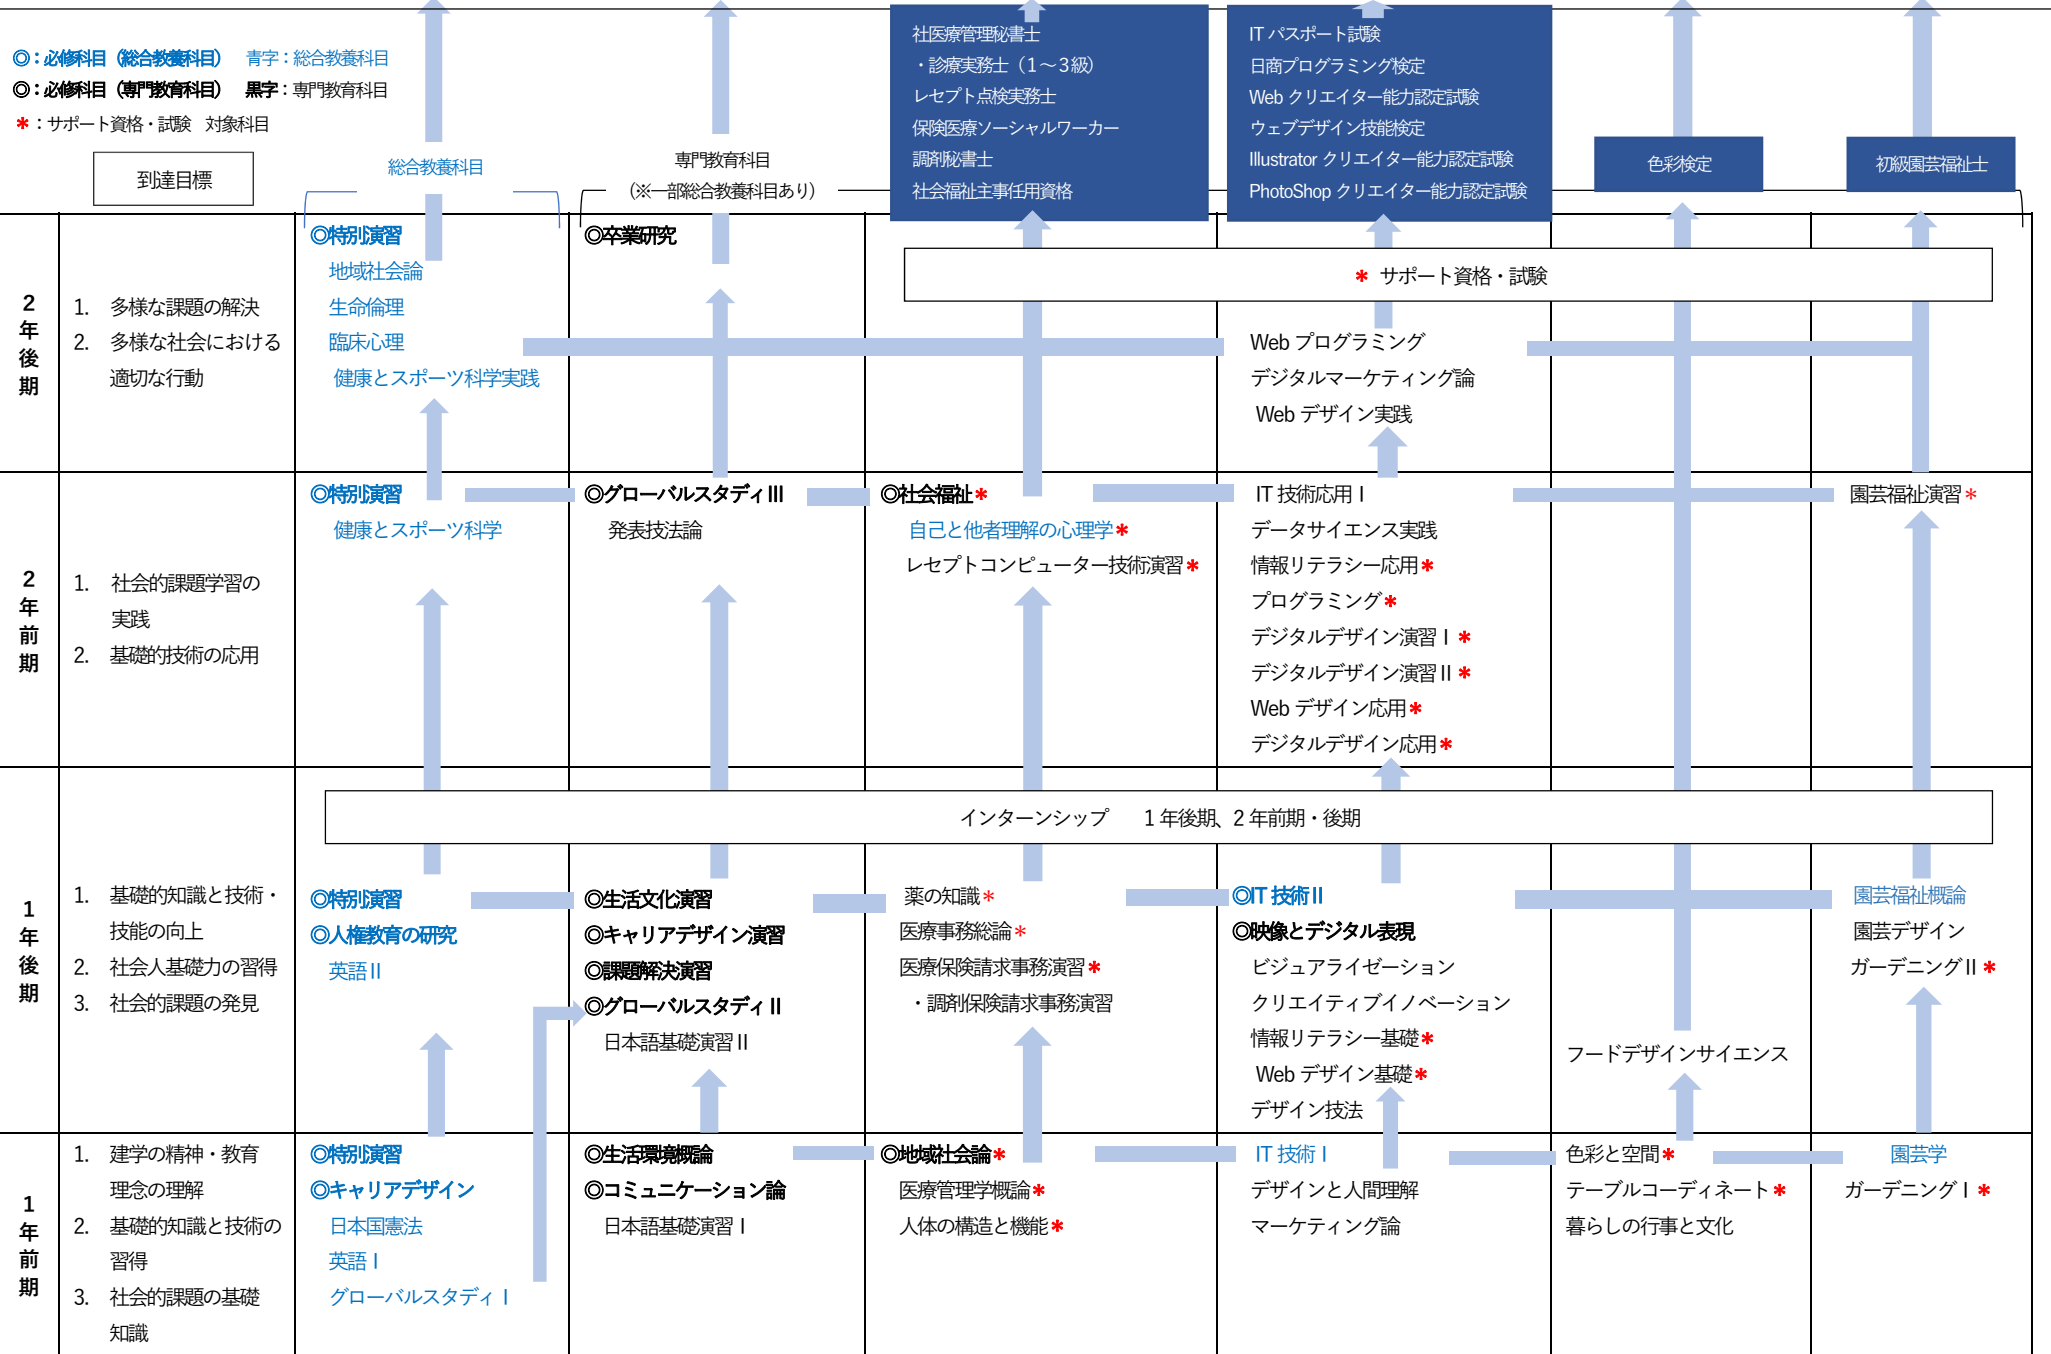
◎：必修科目（総合教養科目）　青字：総合教養科目
◎：必修科目（専門教育科目）　黒字：専門教育科目
＊：サポート資格・試験　対象科目

到達目標

総合教養科目

専門教育科目
（※一部総合教養科目あり）

社医療管理秘書士
・診療実務士（1～3級）
レセプト点検実務士
保険医療ソーシャルワーカー
調剤秘書士
社会福祉主事任用資格

IT パスポート試験
日商プログラミング検定
Web クリエイター能力認定試験
ウェブデザイン技能検定
Illustrator クリエイター能力認定試験
PhotoShop クリエイター能力認定試験

色彩検定

初級園芸福祉士

＊ サポート資格・試験

2年後期

1. 多様な課題の解決
2. 多様な社会における適切な行動

◎特別演習
地域社会論
生命倫理
臨床心理
健康とスポーツ科学実践

◎卒業研究

Web プログラミング
デジタルマーケティング論
Web デザイン実践

2年前期

1. 社会的課題学習の実践
2. 基礎的技術の応用

◎特別演習
健康とスポーツ科学

◎グローバルスタディⅢ
発表技法論

◎社会福祉＊
自己と他者理解の心理学＊
レセプトコンピューター技術演習＊

IT 技術応用Ⅰ
データサイエンス実践
情報リテラシー応用＊
プログラミング＊
デジタルデザイン演習Ⅰ＊
デジタルデザイン演習Ⅱ＊
Web デザイン応用＊
デジタルデザイン応用＊

園芸福祉演習＊

インターンシップ　1年後期、2年前期・後期

1年後期

1. 基礎的知識と技術・技能の向上
2. 社会人基礎力の習得
3. 社会的課題の発見

◎特別演習
◎人権教育の研究
英語Ⅱ

◎生活文化演習
◎キャリアデザイン演習
◎課題解決演習
◎グローバルスタディⅡ
日本語基礎演習Ⅱ

薬の知識＊
医療事務総論＊
医療保険請求事務演習＊
・調剤保険請求事務演習

◎IT 技術Ⅱ
◎映像とデジタル表現
ビジュアライゼーション
クリエイティブイノベーション
情報リテラシー基礎＊
Web デザイン基礎＊
デザイン技法

フードデザインサイエンス

園芸福祉概論
園芸デザイン
ガーデニングⅡ＊

1年前期

1. 建学の精神・教育理念の理解
2. 基礎的知識と技術の習得
3. 社会的課題の基礎知識

◎特別演習
◎キャリアデザイン
日本国憲法
英語Ⅰ
グローバルスタディⅠ

◎生活環境概論
◎コミュニケーション論
日本語基礎演習Ⅰ

◎地域社会論＊
医療管理学概論＊
人体の構造と機能＊

IT 技術Ⅰ
デザインと人間理解
マーケティング論

色彩と空間＊
テーブルコーディネート＊
暮らしの行事と文化

園芸学
ガーデニングⅠ＊